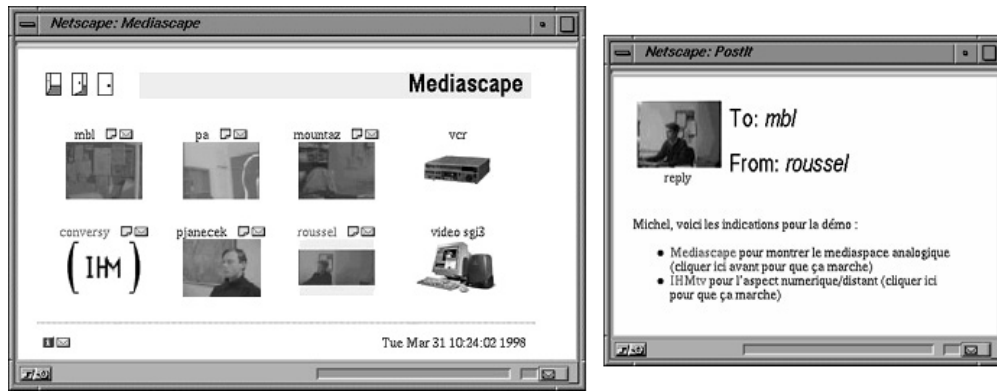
Netscape: Mediascape

Mediascape

mbl

pa

mountaz

vcr

conversy

pjanecek

roussel

video sgi3

IHM

Tue Mar 31 10:24:02 1998

Netscape: PostIt

To: *mbl*

From: *roussel*

reply

Michel, voici les indications pour la démo :

- Mediascape pour montrer le mediaspace analogique (cliquer ici avant pour que ça marche)
- IHMtv pour l'aspect numerique/distant (cliquer ici pour que ça marche)